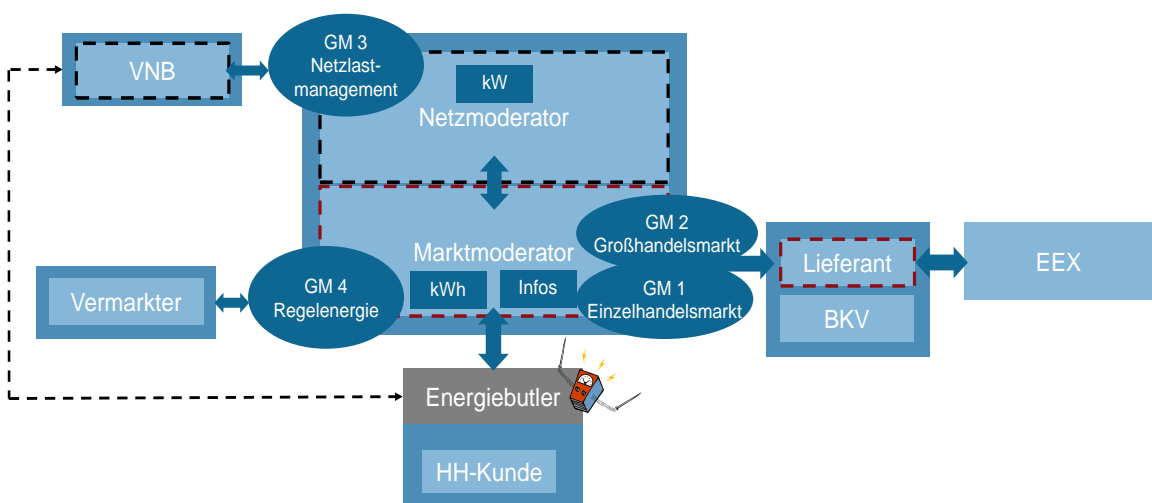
VNB

GM 3
Netzlast-
management

kW
Netzmoderator

GM 2
Großhandelsmarkt

Lieferant

EEX

Marktmoderator

Vermarkter

GM 4
Regelenergie

kWh

Infos

GM 1
Einzelhandelsmarkt

BKV

Energiebutler

HH-Kunde